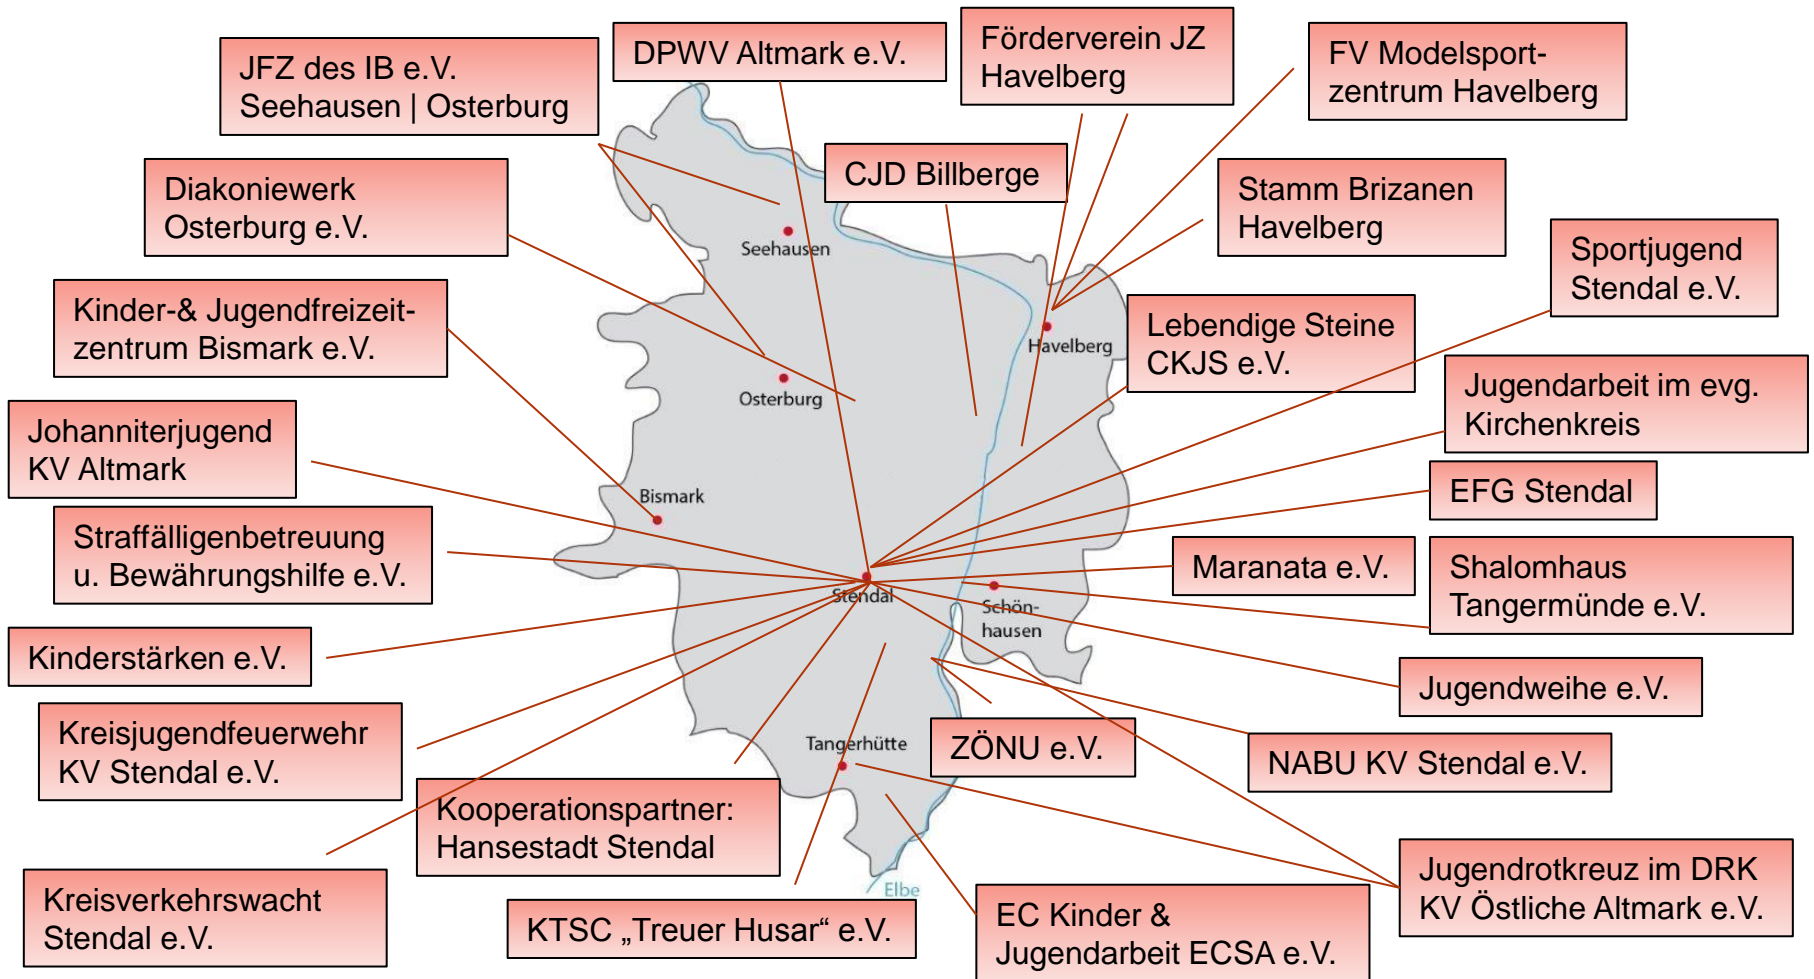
JFZ des IB e.V.
Seehausen | Osterburg

DPWV Altmark e.V.

Förderverein JZ Havelberg

FV Modelsport-zentrum Havelberg

Diakoniewerk Osterburg e.V.

CJD Billberge

Stamm Brizanen Havelberg

Sportjugend Stendal e.V.

Kinder-& Jugendfreizeit-zentrum Bismark e.V.

Lebendige Steine CKJS e.V.

Jugendarbeit im evg. Kirchenkreis

Johanniterjugend KV Altmark

EFG Stendal

Straffälligenbetreuung u. Bewährungshilfe e.V.

Maranata e.V.

Shalomhaus Tangermünde e.V.

Kinderstärken e.V.

Jugendweihe e.V.

Kreisjugendfeuerwehr KV Stendal e.V.

ZÖNU e.V.

NABU KV Stendal e.V.

Kooperationspartner: Hansestadt Stendal

Jugendrotkreuz im DRK KV Östliche Altmark e.V.

Kreisverkehrswacht Stendal e.V.

KTSC „Treuer Husar“ e.V.

EC Kinder & Jugendarbeit ECSA e.V.

Seehausen
Havelberg
Osterburg
Bismark
Stendal
Schön-hausen
Tangerhütte
Elbe